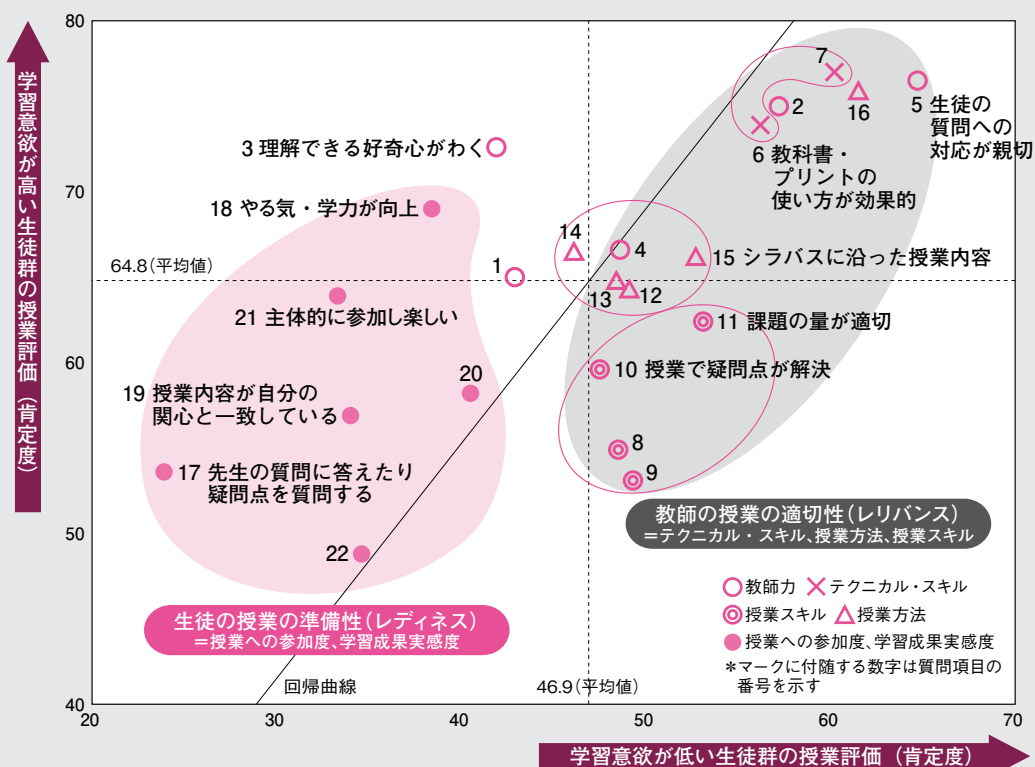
学習意欲が高い生徒群の授業評価（肯定度）

80
70
60
50
40

20
30
40
50
60
70

7
2
16
5 生徒の質問への対応が親切
6 教科書・プリントの使い方が効果的
3 理解できる好奇心がわく
18 やる気・学力が向上
14
4
15 シラバスに沿った授業内容
64.8（平均値）
1
13
12
21 主体的に参加し楽しい
11 課題の量が適切
20
10 授業で疑問点が解決
19 授業内容が自分の関心と一致している
8
17 先生の質問に答えたり疑問点を質問する
9
教師の授業の適切性（レリバンス）
＝テクニカル・スキル、授業方法、授業スキル
22
教師力
テクニカル・スキル
授業スキル
授業方法
授業への参加度、学習成果実感度
生徒の授業の準備性（レディネス）
＝授業への参加度、学習成果実感度
＊マークに付随する数字は質問項目の番号を示す
回帰曲線
46.9（平均値）

学習意欲が低い生徒群の授業評価（肯定度）